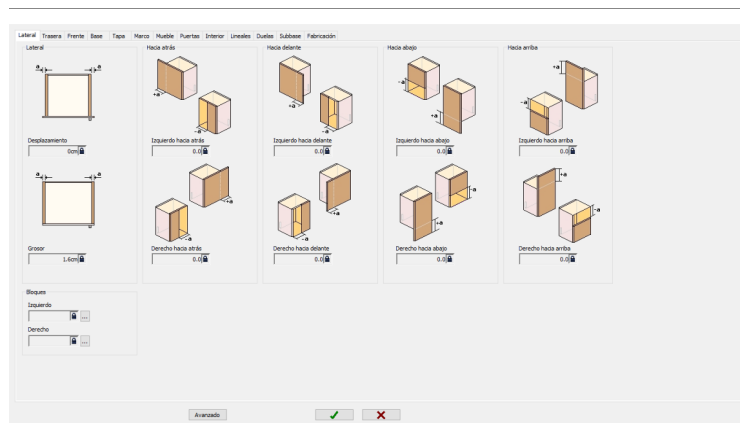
Lateral | Trasera | Frente | Base | Tapa | Marco | Mueble | Puertas | Interior | Lineales | Duelas | Subbase | Fabricación

Lateral

a a

Desplazamiento
0cm

a a

Grosor
1.6cm

Hacia atrás

+a

-a

Izquierdo hacia atrás
0.0

-a

Derecho hacia atrás
0.0

Hacia delante

+a

-a

Izquierdo hacia delante
0.0

+a

-a

Derecho hacia delante
0.0

Hacia abajo

-a

+a

Izquierdo hacia abajo
0.0

-a

+a

Derecho hacia abajo
0.0

Hacia arriba

+a

-a

Izquierdo hacia arriba
0.0

+a

-a

Derecho hacia arriba
0.0

Bloques

Izquierdo
...

Derecho
...

Avanzado